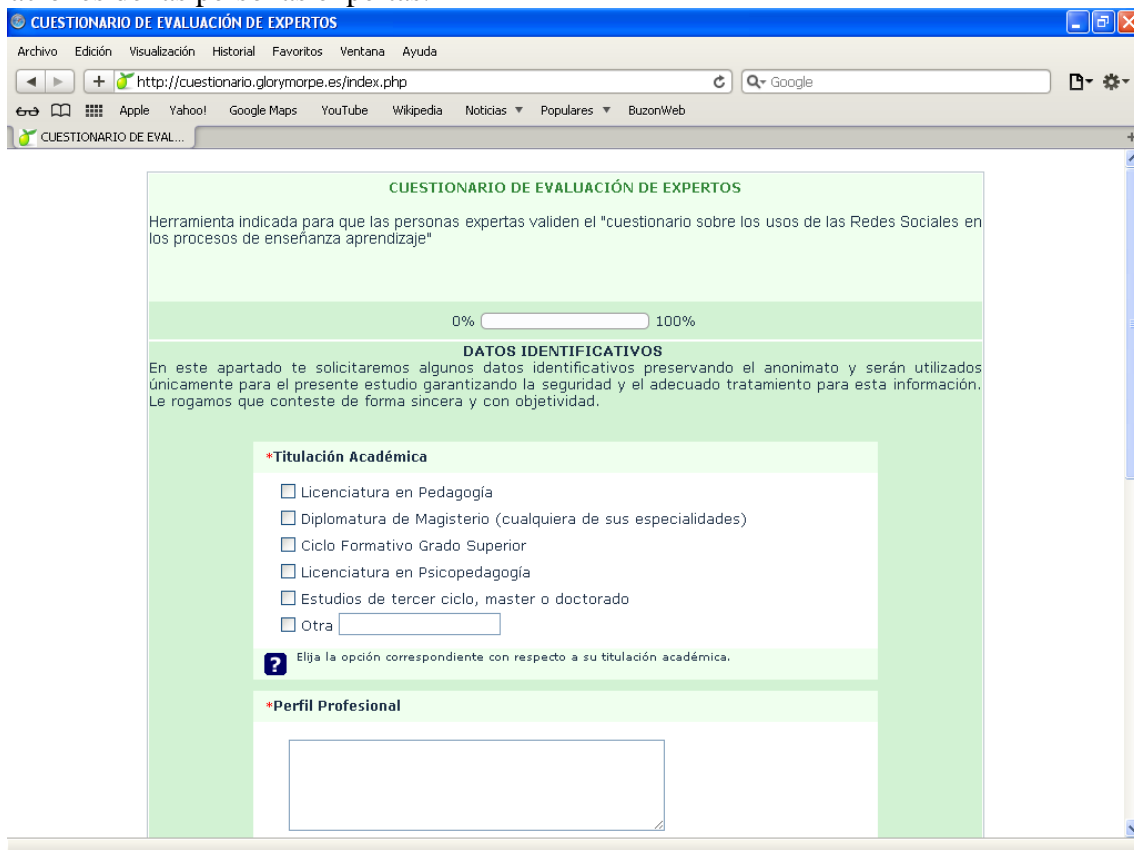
CUESTIONARIO DE EVALUACIÓN DE EXPERTOS

Archivo Edición Visualización Historial Favoritos Ventana Ayuda

http://cuestionario.glorymorpe.es/index.php

Google

Apple Yahoo! Google Maps YouTube Wikipedia Noticias ▼ Populares ▼ BuzonWeb

CUESTIONARIO DE EVAL...

CUESTIONARIO DE EVALUACIÓN DE EXPERTOS

Herramienta indicada para que las personas expertas validen el "cuestionario sobre los usos de las Redes Sociales en los procesos de enseñanza aprendizaje"

0% 100%

DATOS IDENTIFICATIVOS

En este apartado te solicitaremos algunos datos identificativos preservando el anonimato y serán utilizados únicamente para el presente estudio garantizando la seguridad y el adecuado tratamiento para esta información. Le rogamos que conteste de forma sincera y con objetividad.

*Titulación Académica

Licenciatura en Pedagogía

Diplomatura de Magisterio (cualquiera de sus especialidades)

Ciclo Formativo Grado Superior

Licenciatura en Psicopedagogía

Estudios de tercer ciclo, master o doctorado

Otra

Elija la opción correspondiente con respecto a su titulación académica.

*Perfil Profesional